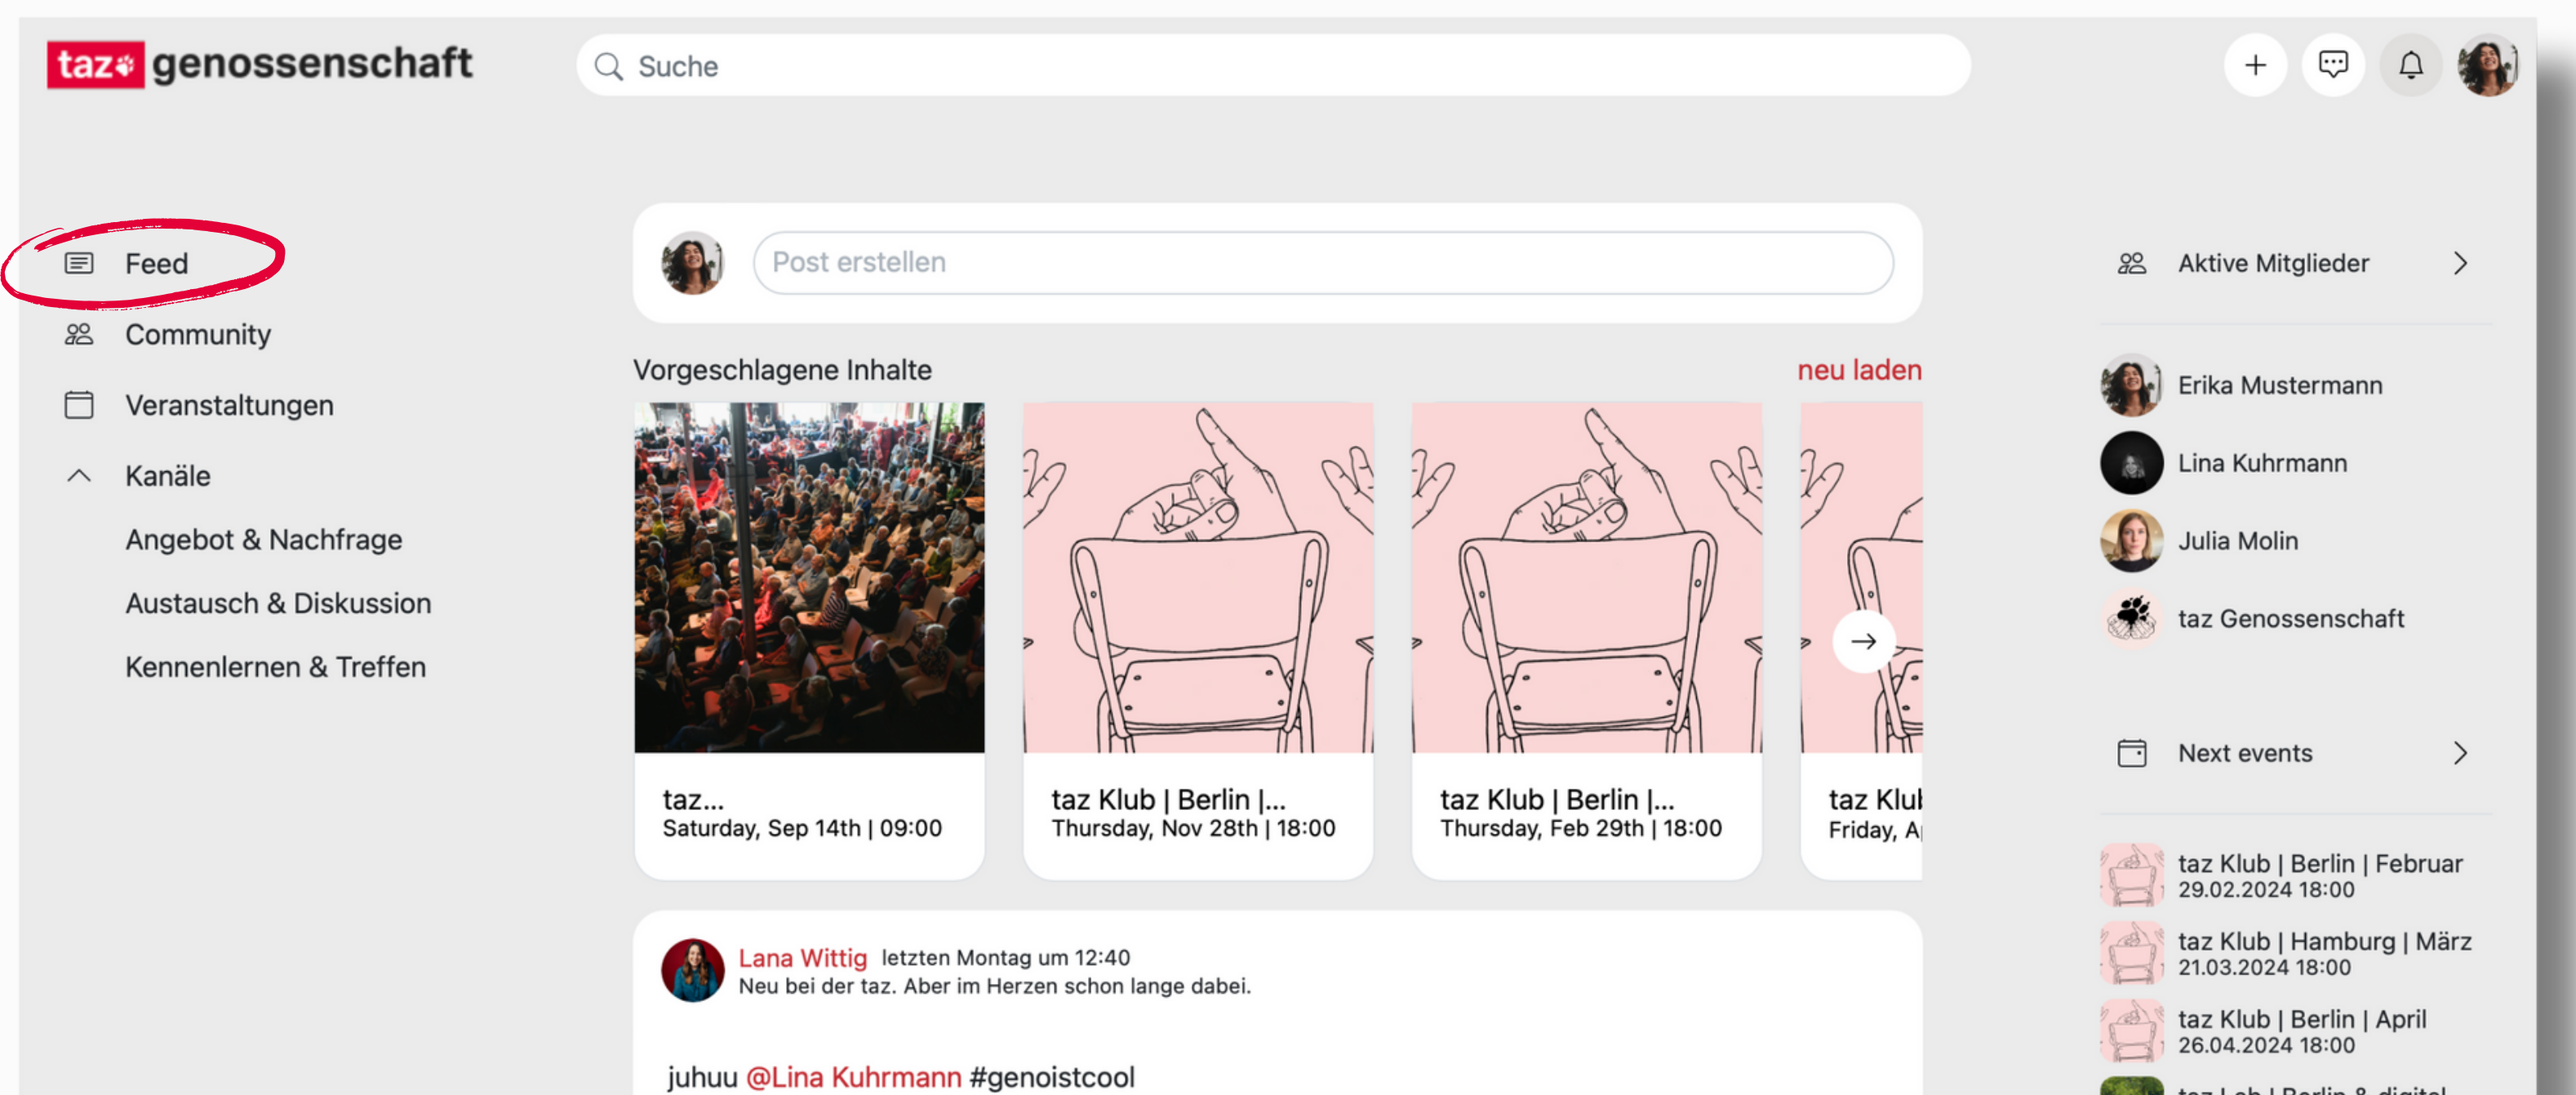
taz genossenschaft

Suche

Feed

Community

Veranstaltungen

Kanäle

Angebot & Nachfrage

Austausch & Diskussion

Kennenlernen & Treffen

Post erstellen

Vorgeschlagene Inhalte

neu laden

taz...
Saturday, Sep 14th | 09:00

taz Klub | Berlin |...
Thursday, Nov 28th | 18:00

taz Klub | Berlin |...
Thursday, Feb 29th | 18:00

taz Klu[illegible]
Friday, A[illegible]

Lana Wittig letzten Montag um 12:40
Neu bei der taz. Aber im Herzen schon lange dabei.

juhuu @Lina Kuhrmann #genoistcool

Aktive Mitglieder

Erika Mustermann

Lina Kuhrmann

Julia Molin

taz Genossenschaft

Next events

taz Klub | Berlin | Februar
29.02.2024 18:00

taz Klub | Hamburg | März
21.03.2024 18:00

taz Klub | Berlin | April
26.04.2024 18:00

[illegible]